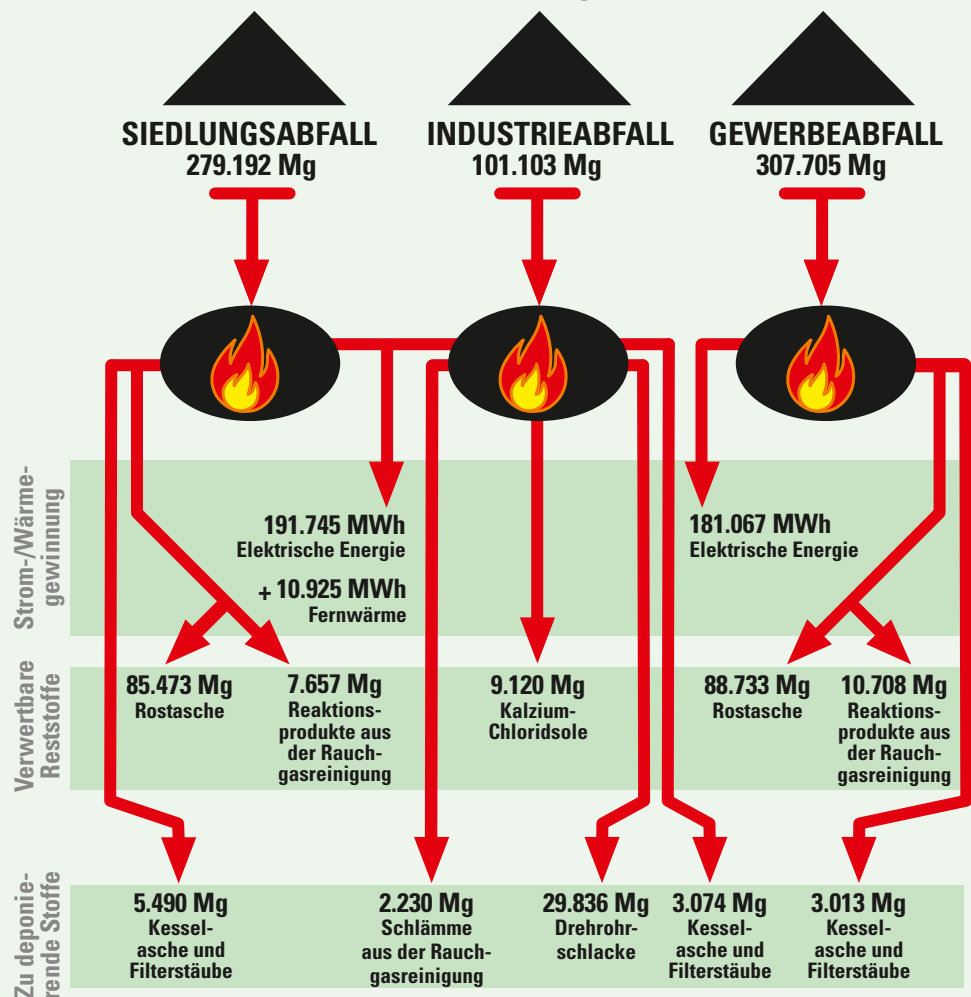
SIEDLUNGSABFALL
279.192 Mg

INDUSTRIEABFALL
101.103 Mg

GEWERBEABFALL
307.705 Mg

Strom-/Wärmegewinnung

191.745 MWh
Elektrische Energie
+ 10.925 MWh
Fernwärme

181.067 MWh
Elektrische Energie

Verwertbare Reststoffe

85.473 Mg
Rostasche

7.657 Mg
Reaktionsprodukte aus der Rauchgasreinigung

9.120 Mg
Kalzium-Chloridsole

88.733 Mg
Rostasche

10.708 Mg
Reaktionsprodukte aus der Rauchgasreinigung

Zu deponierende Stoffe

5.490 Mg
Kesselasche und Filterstäube

2.230 Mg
Schlämme aus der Rauchgasreinigung

29.836 Mg
Drehrohrschlacke

3.074 Mg
Kesselasche und Filterstäube

3.013 Mg
Kesselasche und Filterstäube